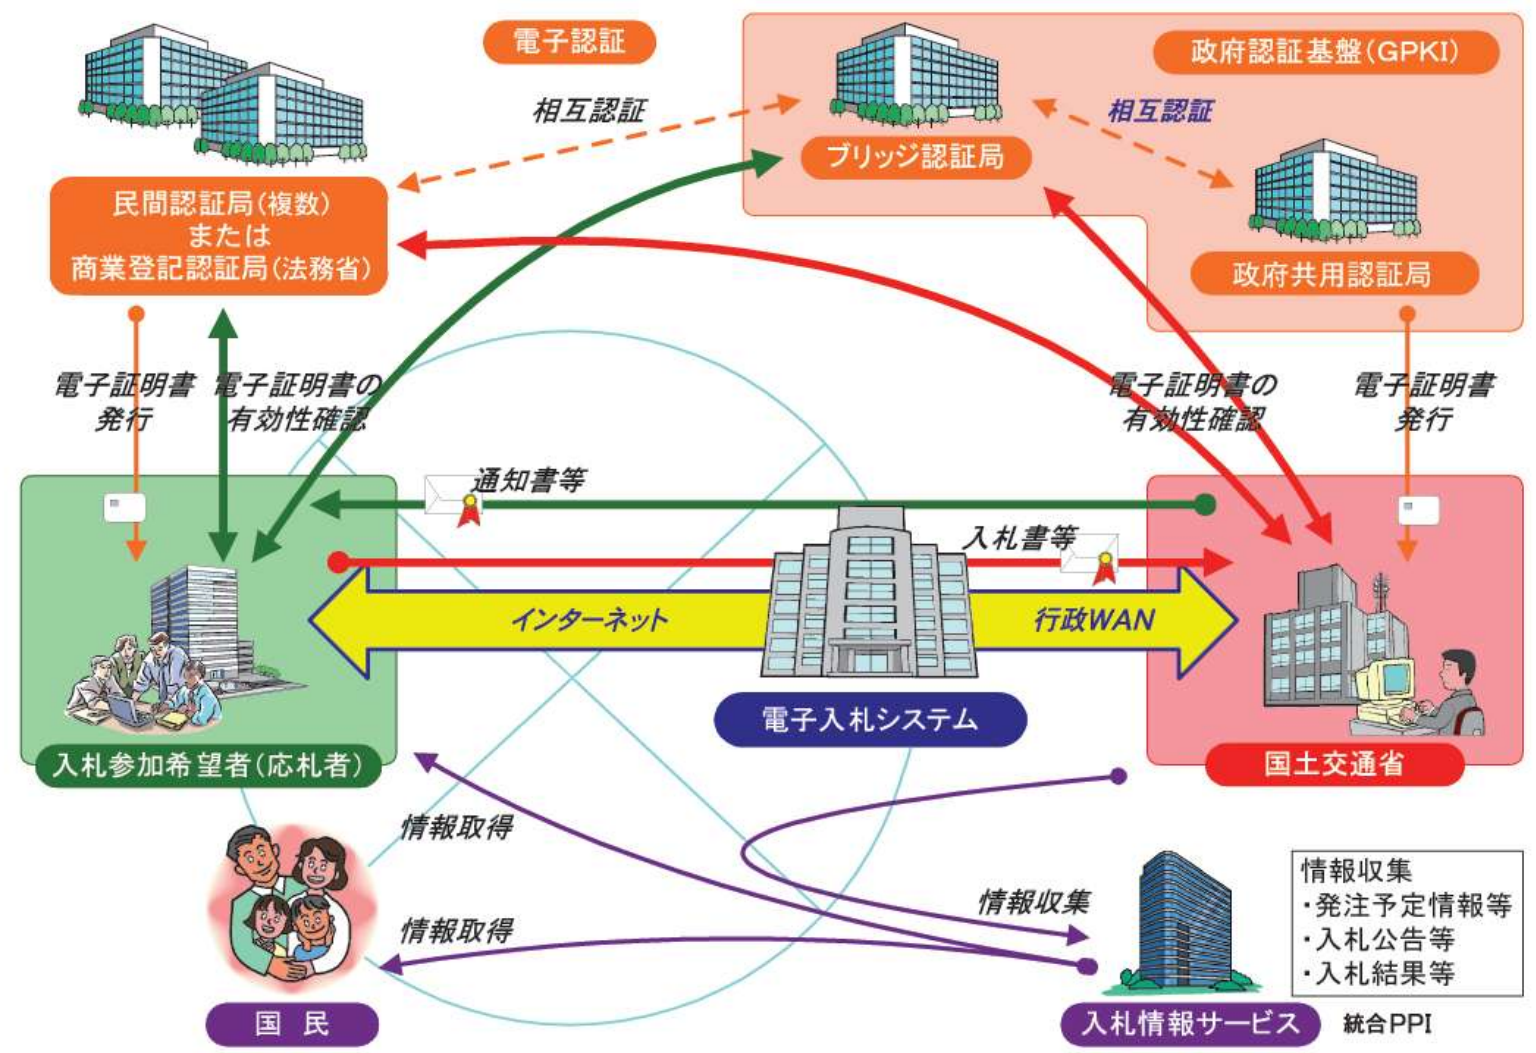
電子認証

相互認証

政府認証基盤（GPKI）

ブリッジ認証局

相互認証

政府共用認証局

民間認証局（複数）
または
商業登記認証局（法務省）

電子証明書
発行

電子証明書の
有効性確認

電子証明書の
有効性確認

電子証明書
発行

通知書等

入札書等

インターネット

行政WAN

電子入札システム

入札参加希望者（応札者）

国土交通省

情報取得

情報取得

情報収集

情報収集
・発注予定情報等
・入札公告等
・入札結果等

国　民

入札情報サービス

統合PPI